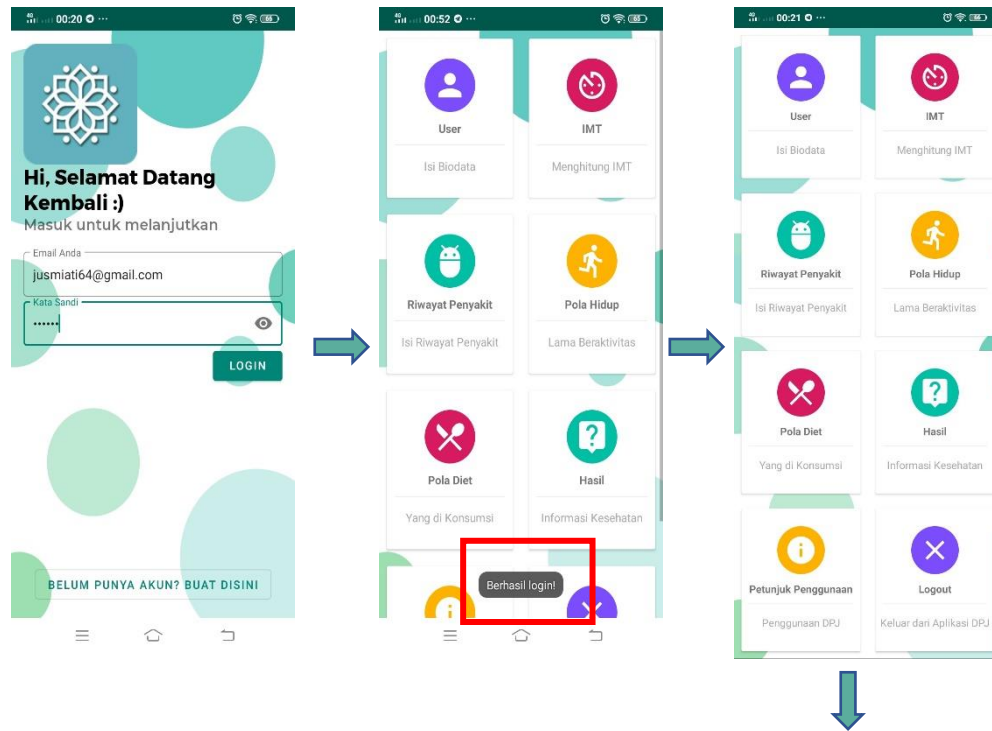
00:20

Hi, Selamat Datang Kembali :)
Masuk untuk melanjutkan

Email Anda
jusmiati64@gmail.com

Kata Sandi
••••••

LOGIN

BELUM PUNYA AKUN? BUAT DISINI

00:52

User
Isi Biodata

IMT
Menghitung IMT

Riwayat Penyakit
Isi Riwayat Penyakit

Pola Hidup
Lama Beraktivitas

Pola Diet
Yang di Konsumsi

Hasil
Informasi Kesehatan

Berhasil login!

00:21

User
Isi Biodata

IMT
Menghitung IMT

Riwayat Penyakit
Isi Riwayat Penyakit

Pola Hidup
Lama Beraktivitas

Pola Diet
Yang di Konsumsi

Hasil
Informasi Kesehatan

Petunjuk Penggunaan
Penggunaan DPJ

Logout
Keluar dari Aplikasi DPJ